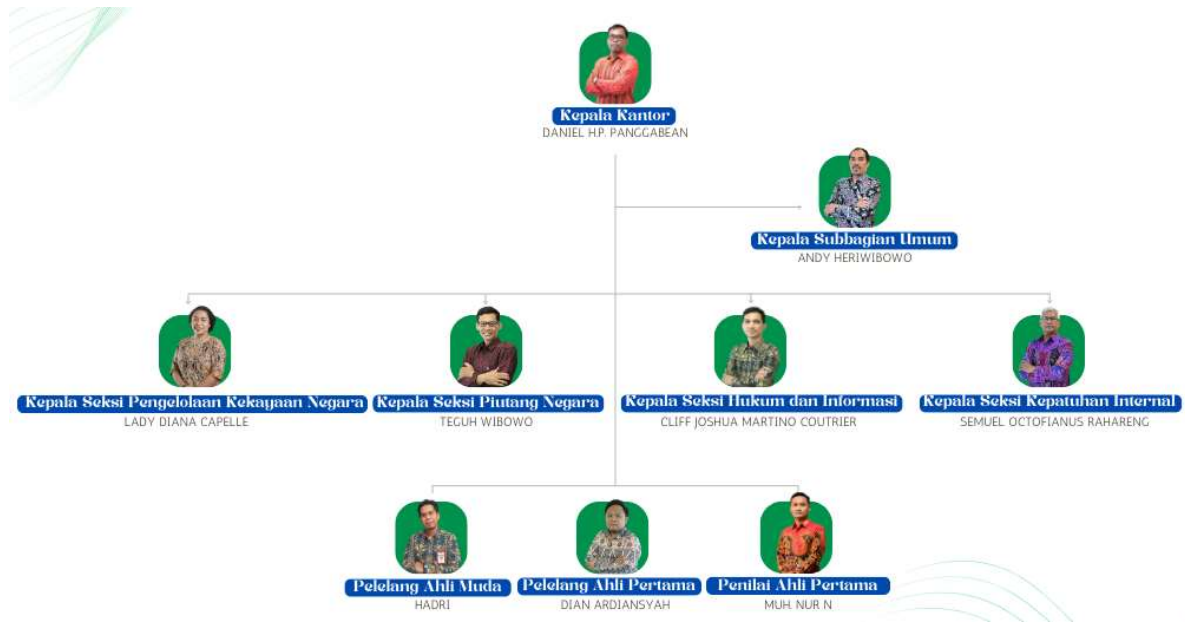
Kepala Kantor
DANIEL H.P. PANGGABEAN

Kepala Subbagian Umum
ANDY HERIWIBOWO

Kepala Seksi Pengelolaan Kekayaan Negara
LADY DIANA CAPELLE

Kepala Seksi Piutang Negara
TEGUH WIBOWO

Kepala Seksi Hukum dan Informasi
CLIFF JOSHUA MARTINO COUTRIER

Kepala Seksi Kepatuhan Internal
SEMUEL OCTOFIANUS RAHARENG

Pelelang Ahli Muda
HADRI

Pelelang Ahli Pertama
DIAN ARDIANSYAH

Penilai Ahli Pertama
MUH. NUR N